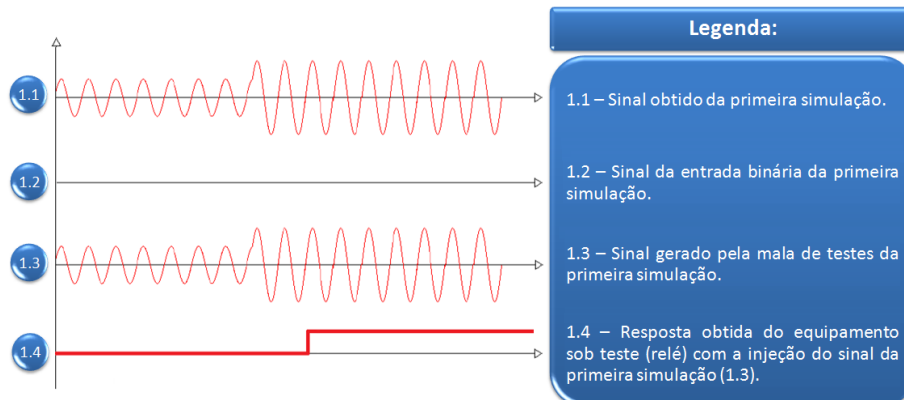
1.1

1.2

1.3

1.4

Legenda:

1.1 – Sinal obtido da primeira simulação.

1.2 – Sinal da entrada binária da primeira simulação.

1.3 – Sinal gerado pela mala de testes da primeira simulação.

1.4 – Resposta obtida do equipamento sob teste (relé) com a injeção do sinal da primeira simulação (1.3).